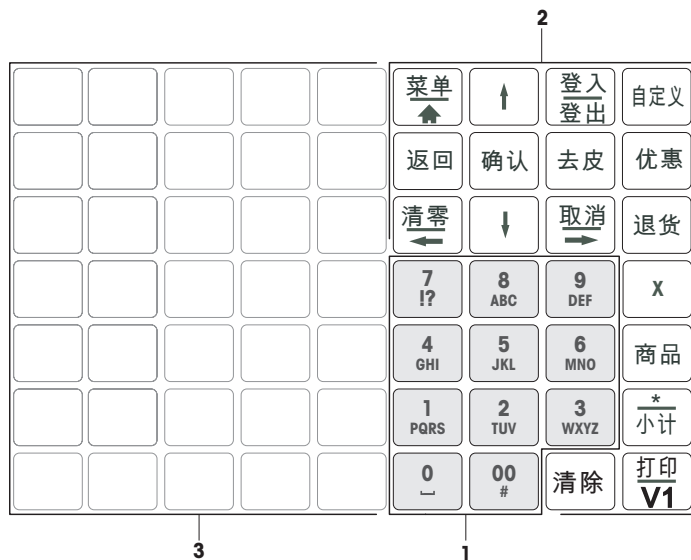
2

| 菜单 | ↑ | 登入 登出 | 自定义 |
|---|---|---|---|
| 返回 | 确认 | 去皮 | 优惠 |
| 清零 | ↓ | 取消 | 退货 |
| 7 !? | 8 ABC | 9 DEF | X |
| 4 GHI | 5 JKL | 6 MNO | 商品 |
| 1 PQRS | 2 TUV | 3 WXYZ | * 小计 |
| 0 ⎵ | 00 # | 清除 | 打印 V1 |

3

1